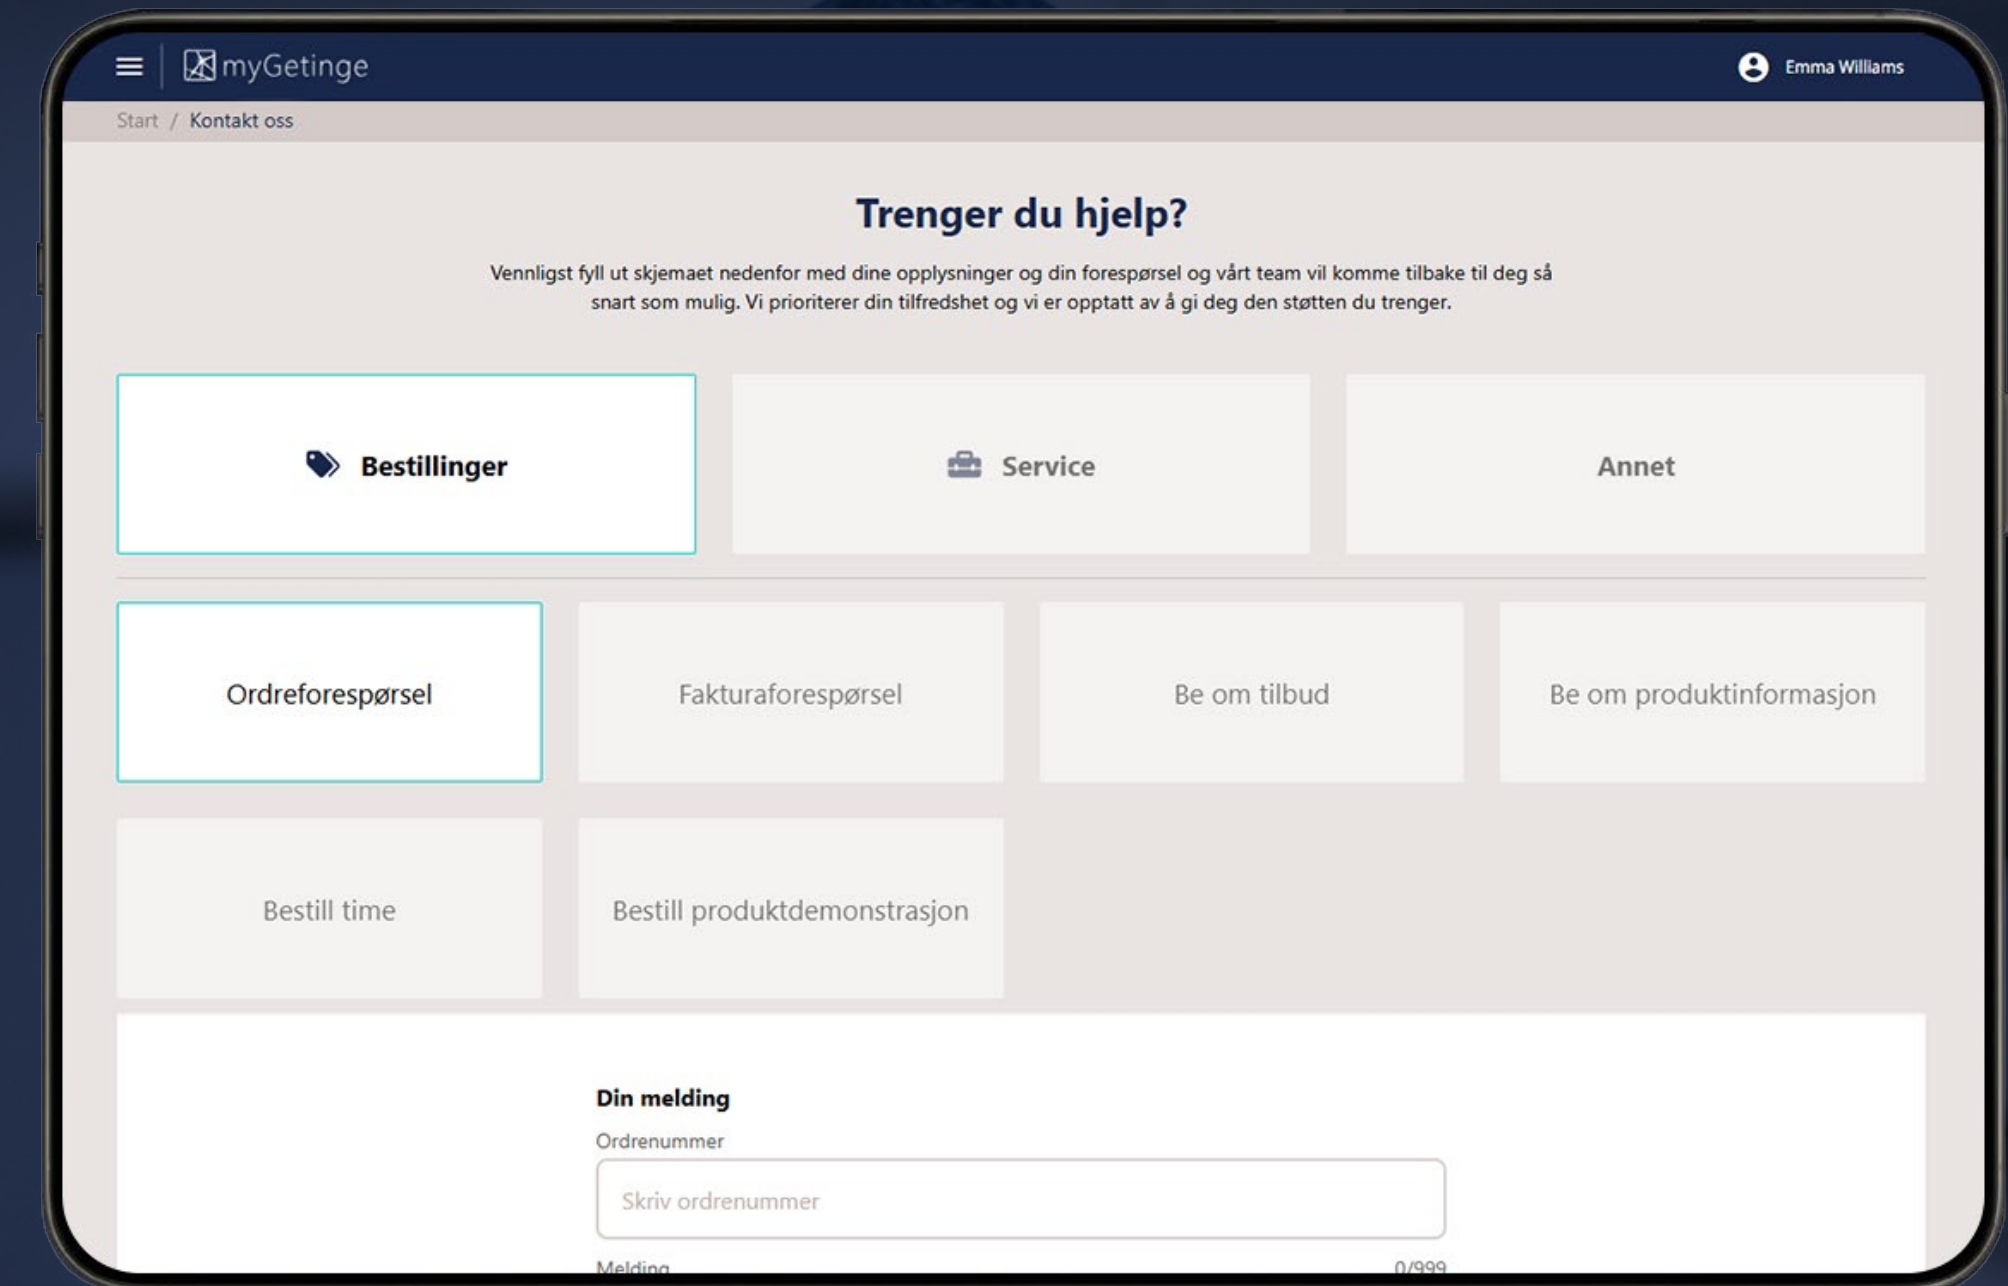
myGetinge

Emma Williams

Start / Kontakt oss

Trenger du hjelp?

Vennligst fyll ut skjemaet nedenfor med dine opplysninger og din forespørsel og vårt team vil komme tilbake til deg så snart som mulig. Vi prioriterer din tilfredshet og vi er opptatt av å gi deg den støtten du trenger.

Bestillinger

Service

Annet

Ordreforespørsel

Fakturaforespørsel

Be om tilbud

Be om produktinformasjon

Bestill time

Bestill produktdemonstrasjon

Din melding

Ordrenummer

Skriv ordrenummer

Melding

0/999